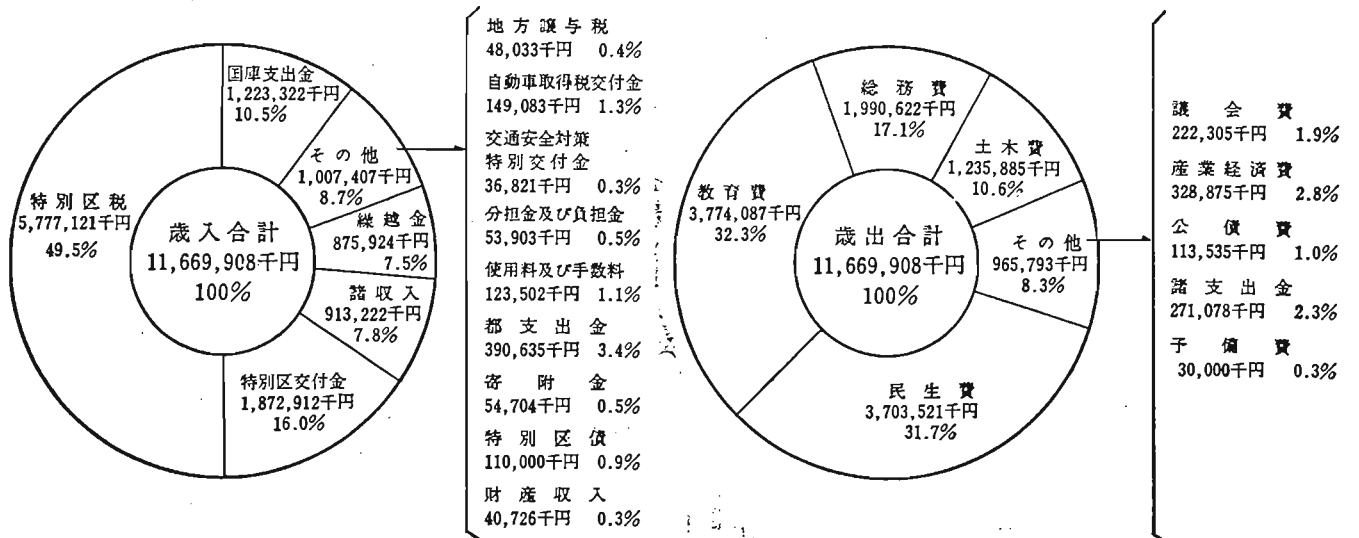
歳入合計
11,669,908千円
100%

国庫支出金
1,223,322千円
10.5%

その他
1,007,407千円
8.7%

繰越金
875,924千円
7.5%

諸収入
913,222千円
7.8%

特別区交付金
1,872,912千円
16.0%

特別区税
5,777,121千円
49.5%

地方譲与税
48,033千円 0.4%

自動車取得税交付金
149,083千円 1.3%

交通安全対策特別交付金
36,821千円 0.3%

分担金及び負担金
53,903千円 0.5%

使用料及び手数料
123,502千円 1.1%

都支出金
390,635千円 3.4%

寄附金
54,704千円 0.5%

特別区債
110,000千円 0.9%

財産収入
40,726千円 0.3%

歳出合計
11,669,908千円
100%

総務費
1,990,622千円
17.1%

土木費
1,235,885千円
10.6%

その他
965,793千円
8.3%

民生費
3,703,521千円
31.7%

教育費
3,774,087千円
32.3%

議会費
222,305千円 1.9%

産業経済費
328,875千円 2.8%

公債費
113,535千円 1.0%

諸支出金
271,078千円 2.3%

予備費
30,000千円 0.3%